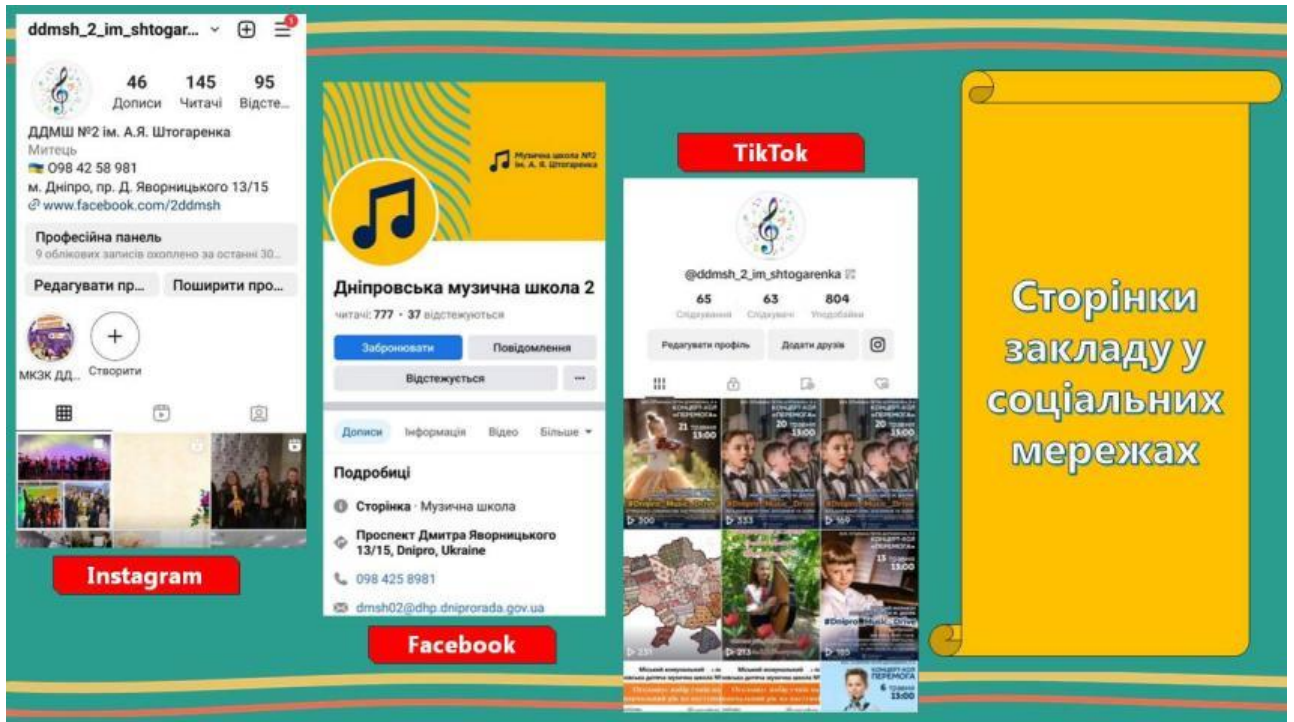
ddmsh_2_im_shtogar...

46 Дописи
145 Читачі
95 Відсте...

ДДМШ №2 ім. А.Я. Штогаренка
Митець
098 42 58 981
м. Дніпро, пр. Д. Яворницького 13/15
www.facebook.com/2ddmsh

Професійна панель
9 облікових записів охоплено за останні 30...

Редагувати пр...
Поширити про...

МКЗК ДД...
Створити

Instagram

Музична школа №2 ім. А. Я. Штогаренка

Дніпровська музична школа 2
читачі: 777 • 37 відстежуються

Забронювати
Повідомлення
Відстежується

Дописи
Інформація
Відео
Більше

Подробиці
Сторінка · Музична школа
Проспект Дмитра Яворницького 13/15, Dnipro, Ukraine
098 425 8981
dmsh02@dhp.dniprorada.gov.ua

Facebook

TikTok

@ddmsh_2_im_shtogarenka
65 Стежування
63 Стежувачі
804 Уподобайки

Редагувати профіль
Додати друзів

Сторінки закладу у соціальних мережах